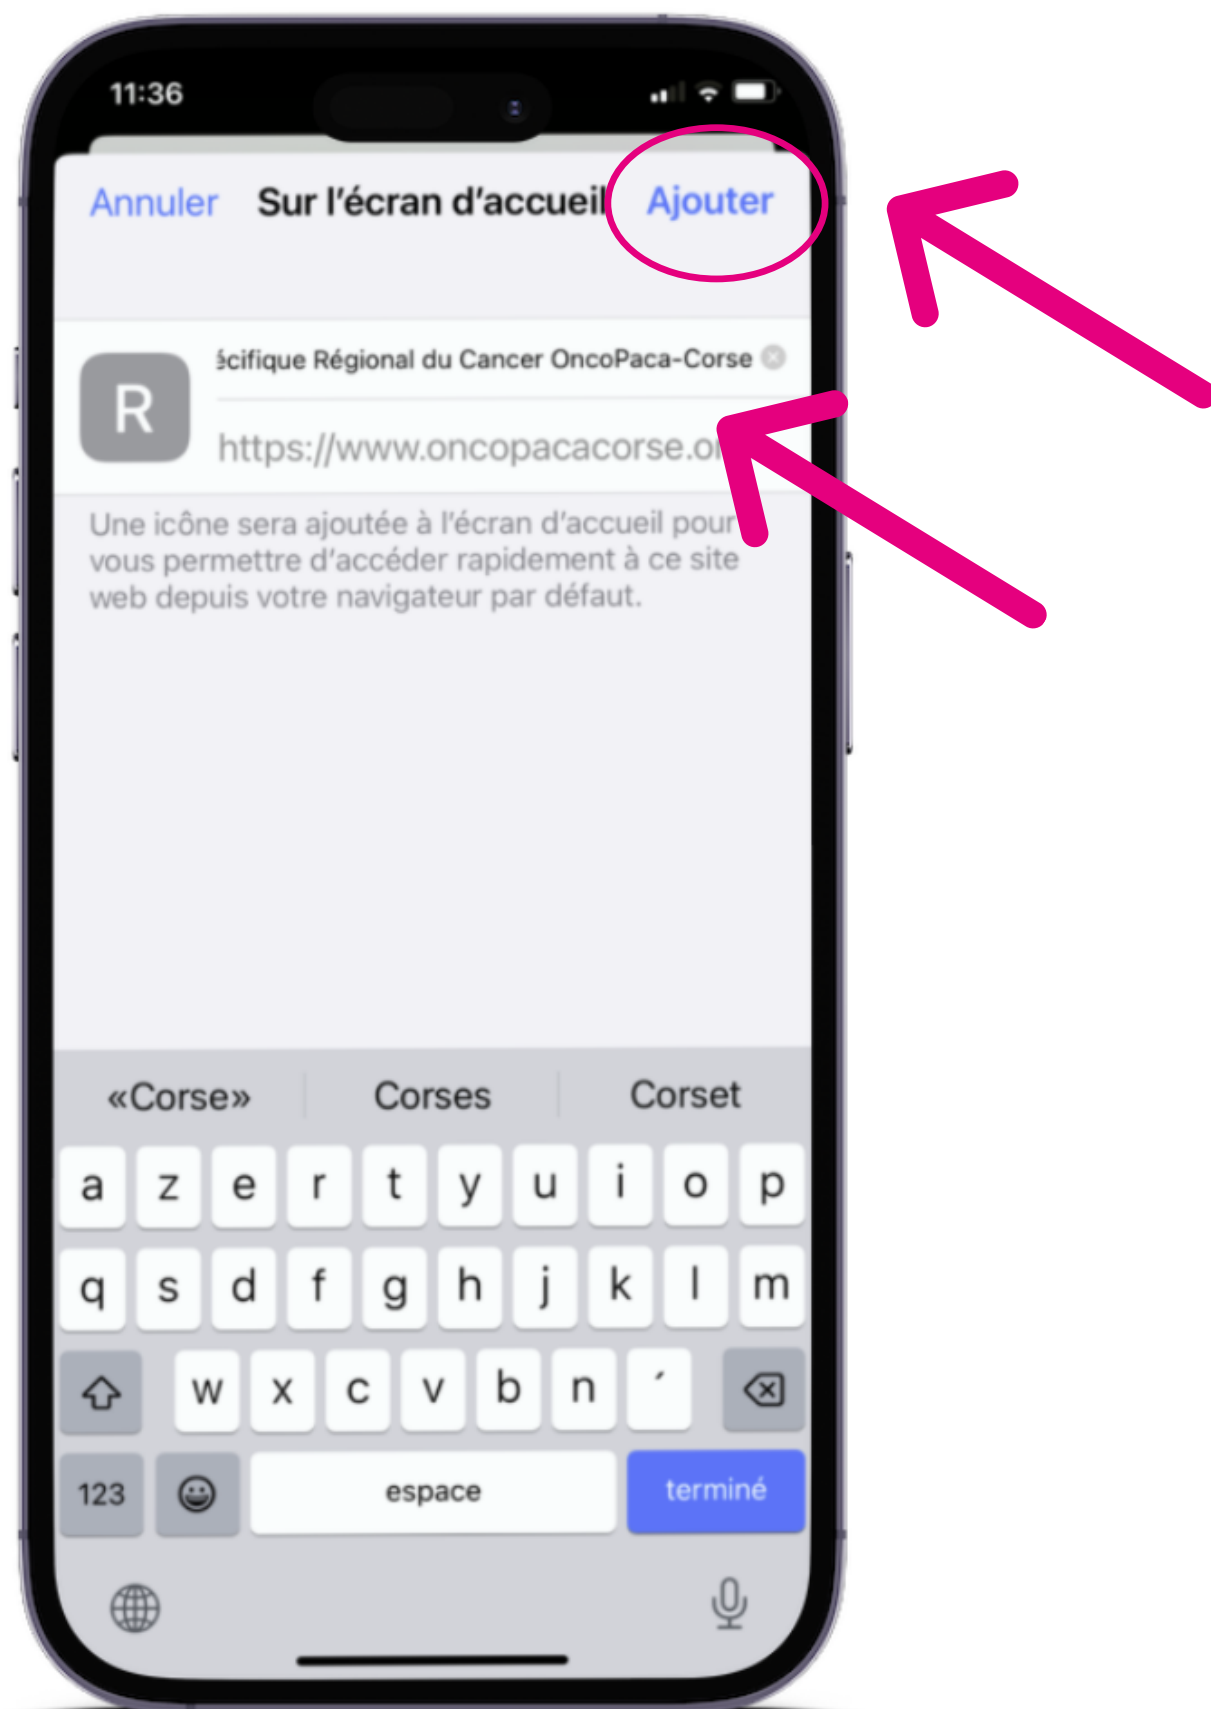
11:36

Annuler Sur l'écran d'accueil Ajouter

R

écifique Régional du Cancer OncoPaca-Corse

https://www.oncopacacorse.o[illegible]

Une icône sera ajoutée à l'écran d'accueil pour vous permettre d'accéder rapidement à ce site web depuis votre navigateur par défaut.

«Corse» Corses Corset

a z e r t y u i o p
q s d f g h j k l m
w x c v b n ´
123 espace terminé